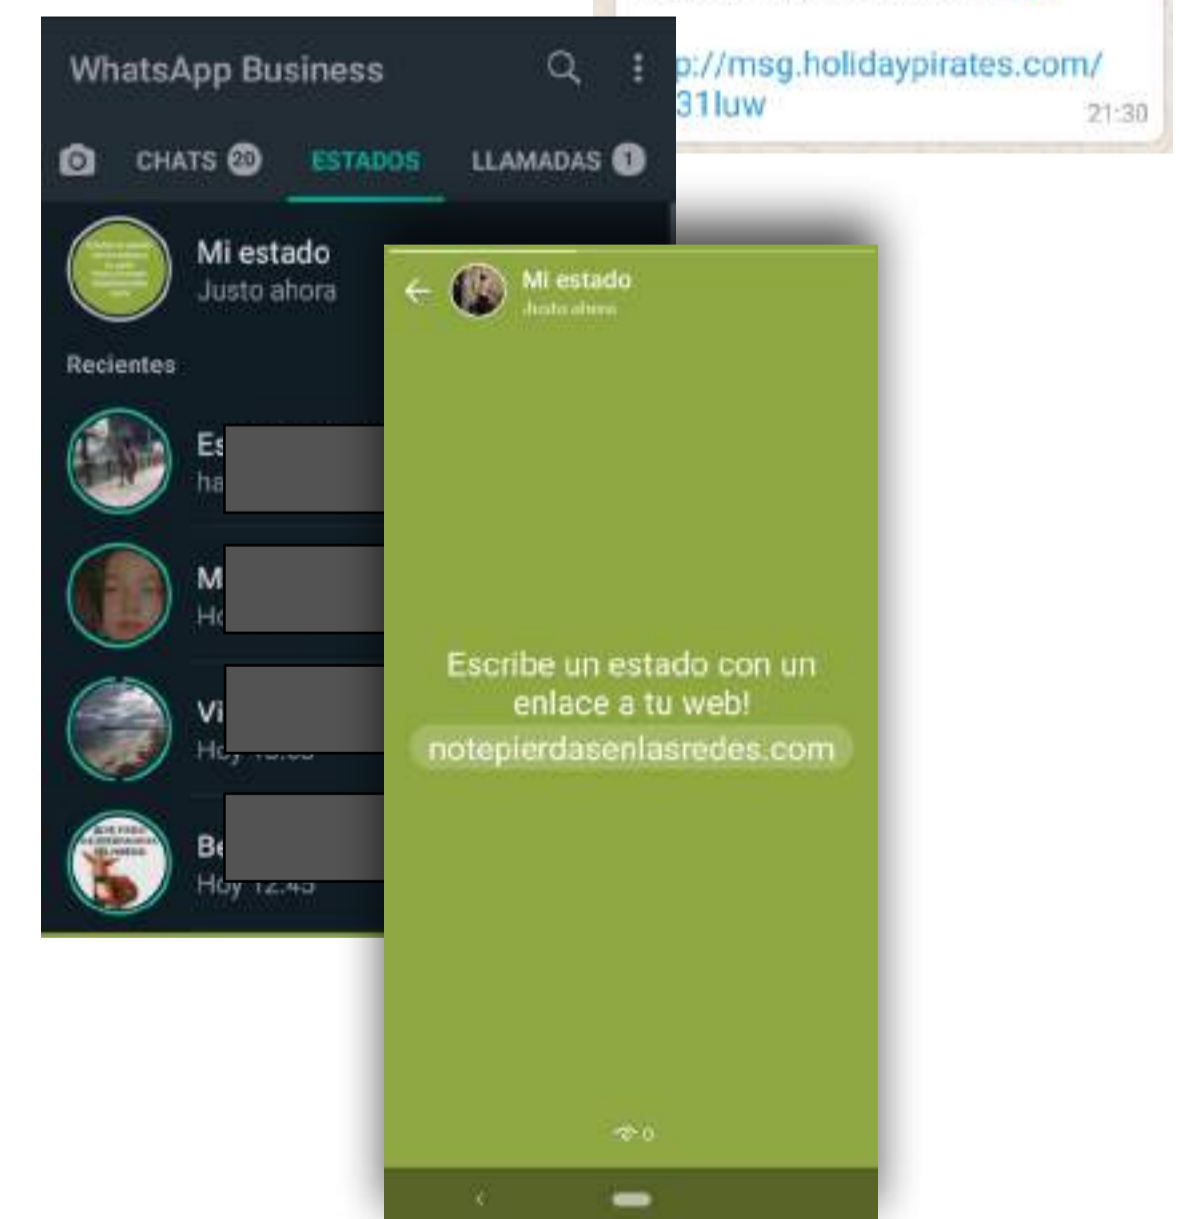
p://msg.holidaypirates.com/
31luw
21:30

WhatsApp Business

CHATS 20
ESTADOS
LLAMADAS 1

Mi estado
Justo ahora

Recientes

Es
ha

M
Ho

Vi
Hoy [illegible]

Be
Hoy 12:45

Mi estado
Justo ahora

Escribe un estado con un enlace a tu web!
notepierdasenlasredes.com

0